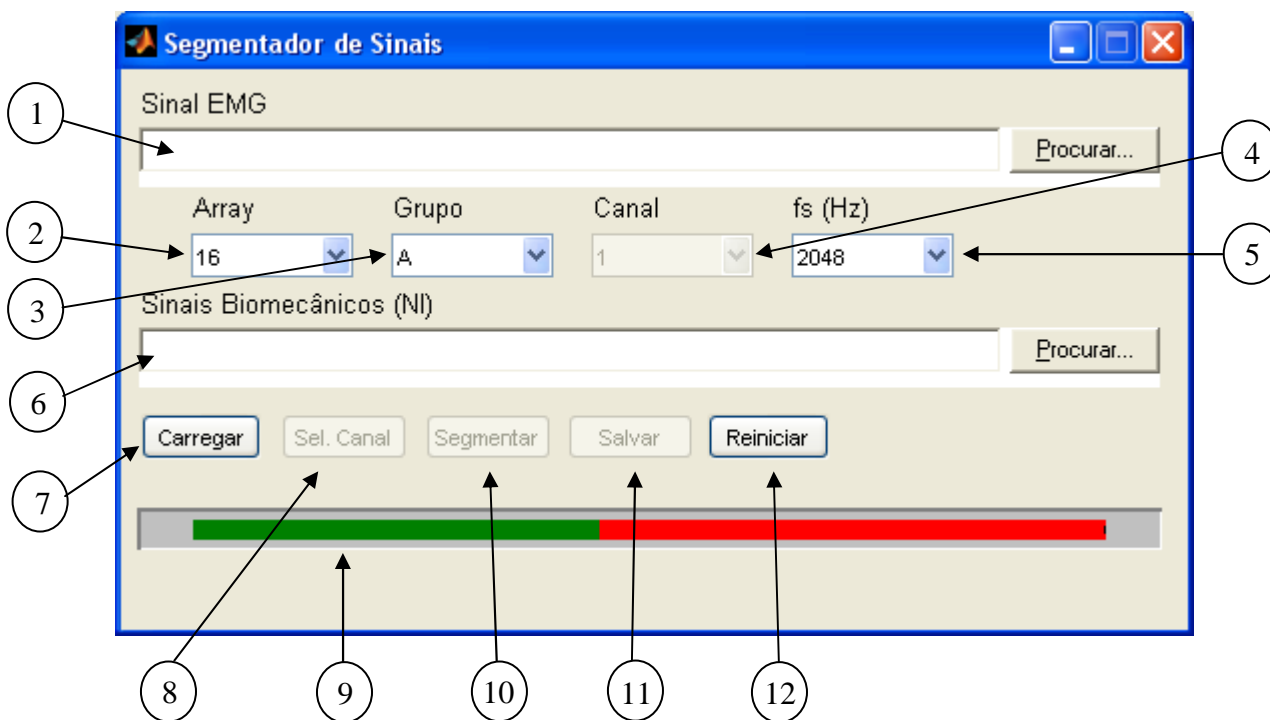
Segmentador de Sinais

1

Sinal EMG

Procurar...

4

Array

Grupo

Canal

fs (Hz)

2

16

A

1

2048

5

3

Sinais Biomecânicos (NI)

Procurar...

6

Carregar

Sel. Canal

Segmentar

Salvar

Reiniciar

7

8

9

10

11

12